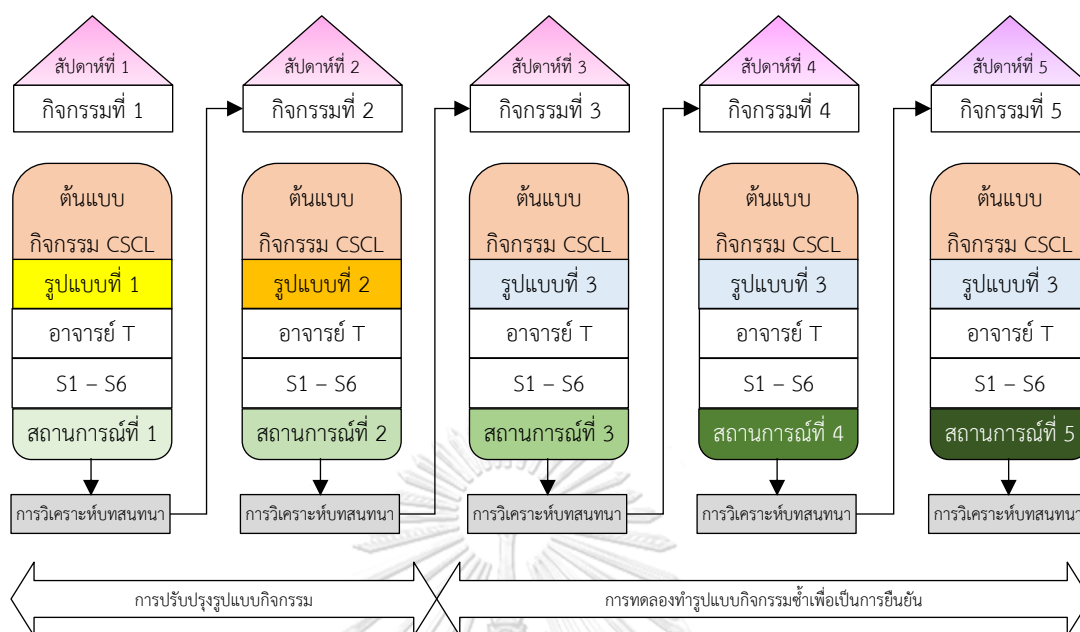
สัปดาห์ที่ 1
กิจกรรมที่ 1
ต้นแบบ
กิจกรรม CSCL
รูปแบบที่ 1
อาจารย์ T
S1 – S6
สถานการณ์ที่ 1
การวิเคราะห์บทสนทนา

สัปดาห์ที่ 2
กิจกรรมที่ 2
ต้นแบบ
กิจกรรม CSCL
รูปแบบที่ 2
อาจารย์ T
S1 – S6
สถานการณ์ที่ 2
การวิเคราะห์บทสนทนา

สัปดาห์ที่ 3
กิจกรรมที่ 3
ต้นแบบ
กิจกรรม CSCL
รูปแบบที่ 3
อาจารย์ T
S1 – S6
สถานการณ์ที่ 3
การวิเคราะห์บทสนทนา

สัปดาห์ที่ 4
กิจกรรมที่ 4
ต้นแบบ
กิจกรรม CSCL
รูปแบบที่ 3
อาจารย์ T
S1 – S6
สถานการณ์ที่ 4
การวิเคราะห์บทสนทนา

สัปดาห์ที่ 5
กิจกรรมที่ 5
ต้นแบบ
กิจกรรม CSCL
รูปแบบที่ 3
อาจารย์ T
S1 – S6
สถานการณ์ที่ 5
การวิเคราะห์บทสนทนา

การปรับปรุงรูปแบบกิจกรรม
การทดลองทำรูปแบบกิจกรรมซ้ำเพื่อเป็นการยืนยัน